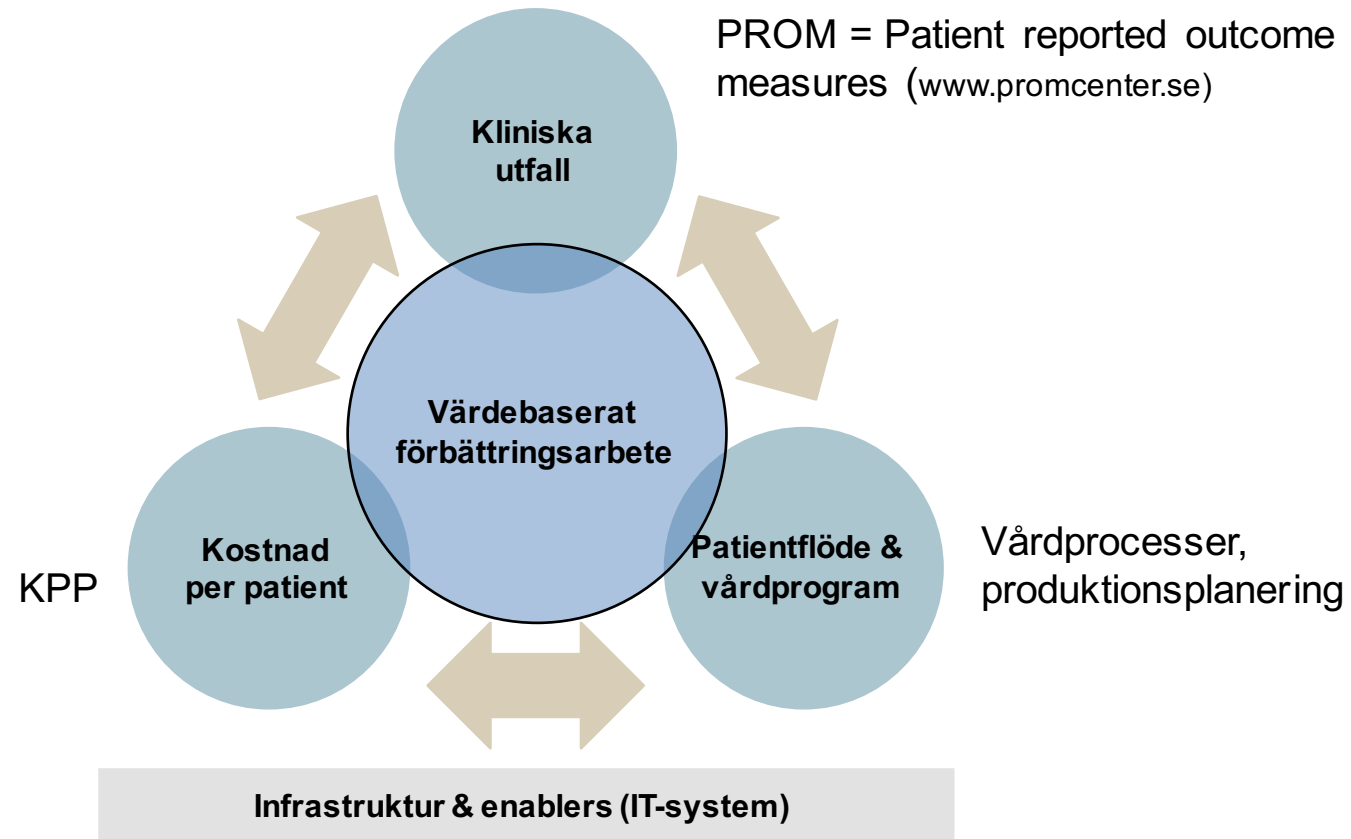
PROM = Patient reported outcome measures (www.promcenter.se)

Kliniska utfall

Värdebaserat förbättringsarbete

Kostnad per patient

KPP

Patientflöde & vårdprogram

Vårdprocesser, produktionsplanering

Infrastruktur & enablers (IT-system)